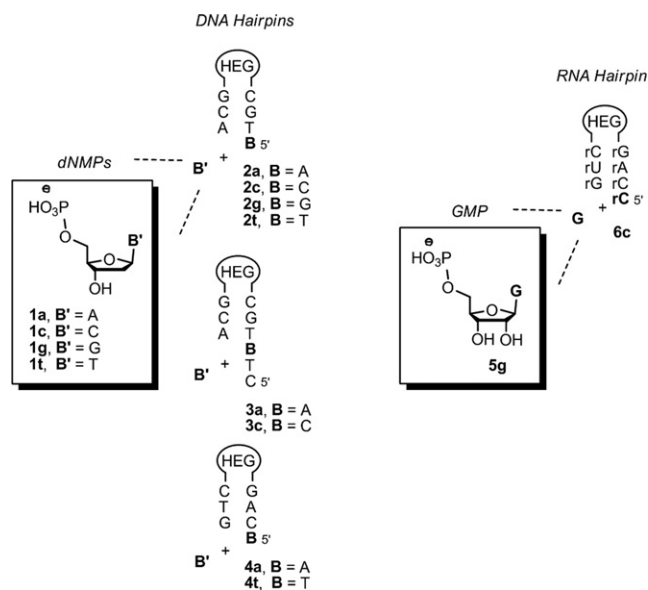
DNA Hairpins

RNA Hairpin

dNMPs

HEG
G C
C G
A T
B 5'

B' +

2a, B = A
2c, B = C
2g, B = G
2t, B = T

⊖
$HO_3P$
O
B'
O
OH

1a, B' = A
1c, B' = C
1g, B' = G
1t, B' = T

HEG
G C
C G
A T
B
B' + T
C 5'

3a, B = A
3c, B = C

HEG
C G
T A
G C
B 5'
B' +

4a, B = A
4t, B = T

HEG
rC rG
rU rA
rG rC
rC 5'
G +
6c

GMP

⊖
$HO_3P$
O
O
G
OH OH

5g